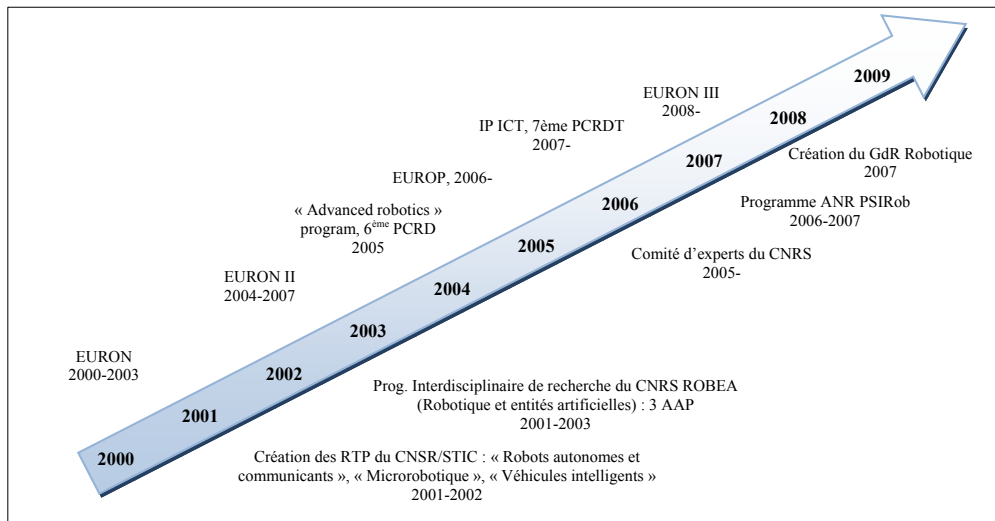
EURON III
2008-

IP ICT, 7ème PCRDT
2007-

EUROP, 2006-

« Advanced robotics » program, $6^{ème}$ PCRD
2005

EURON II
2004-2007

EURON
2000-2003

2009

2008

2007

2006

2005

2004

2003

2002

2001

2000

Création du GdR Robotique
2007

Programme ANR PSIRob
2006-2007

Comité d'experts du CNRS
2005-

Prog. Interdisciplinaire de recherche du CNRS ROBEA (Robotique et entités artificielles) : 3 AAP
2001-2003

Création des RTP du CNSR/STIC : « Robots autonomes et communicants », « Microrobotique », « Véhicules intelligents »
2001-2002